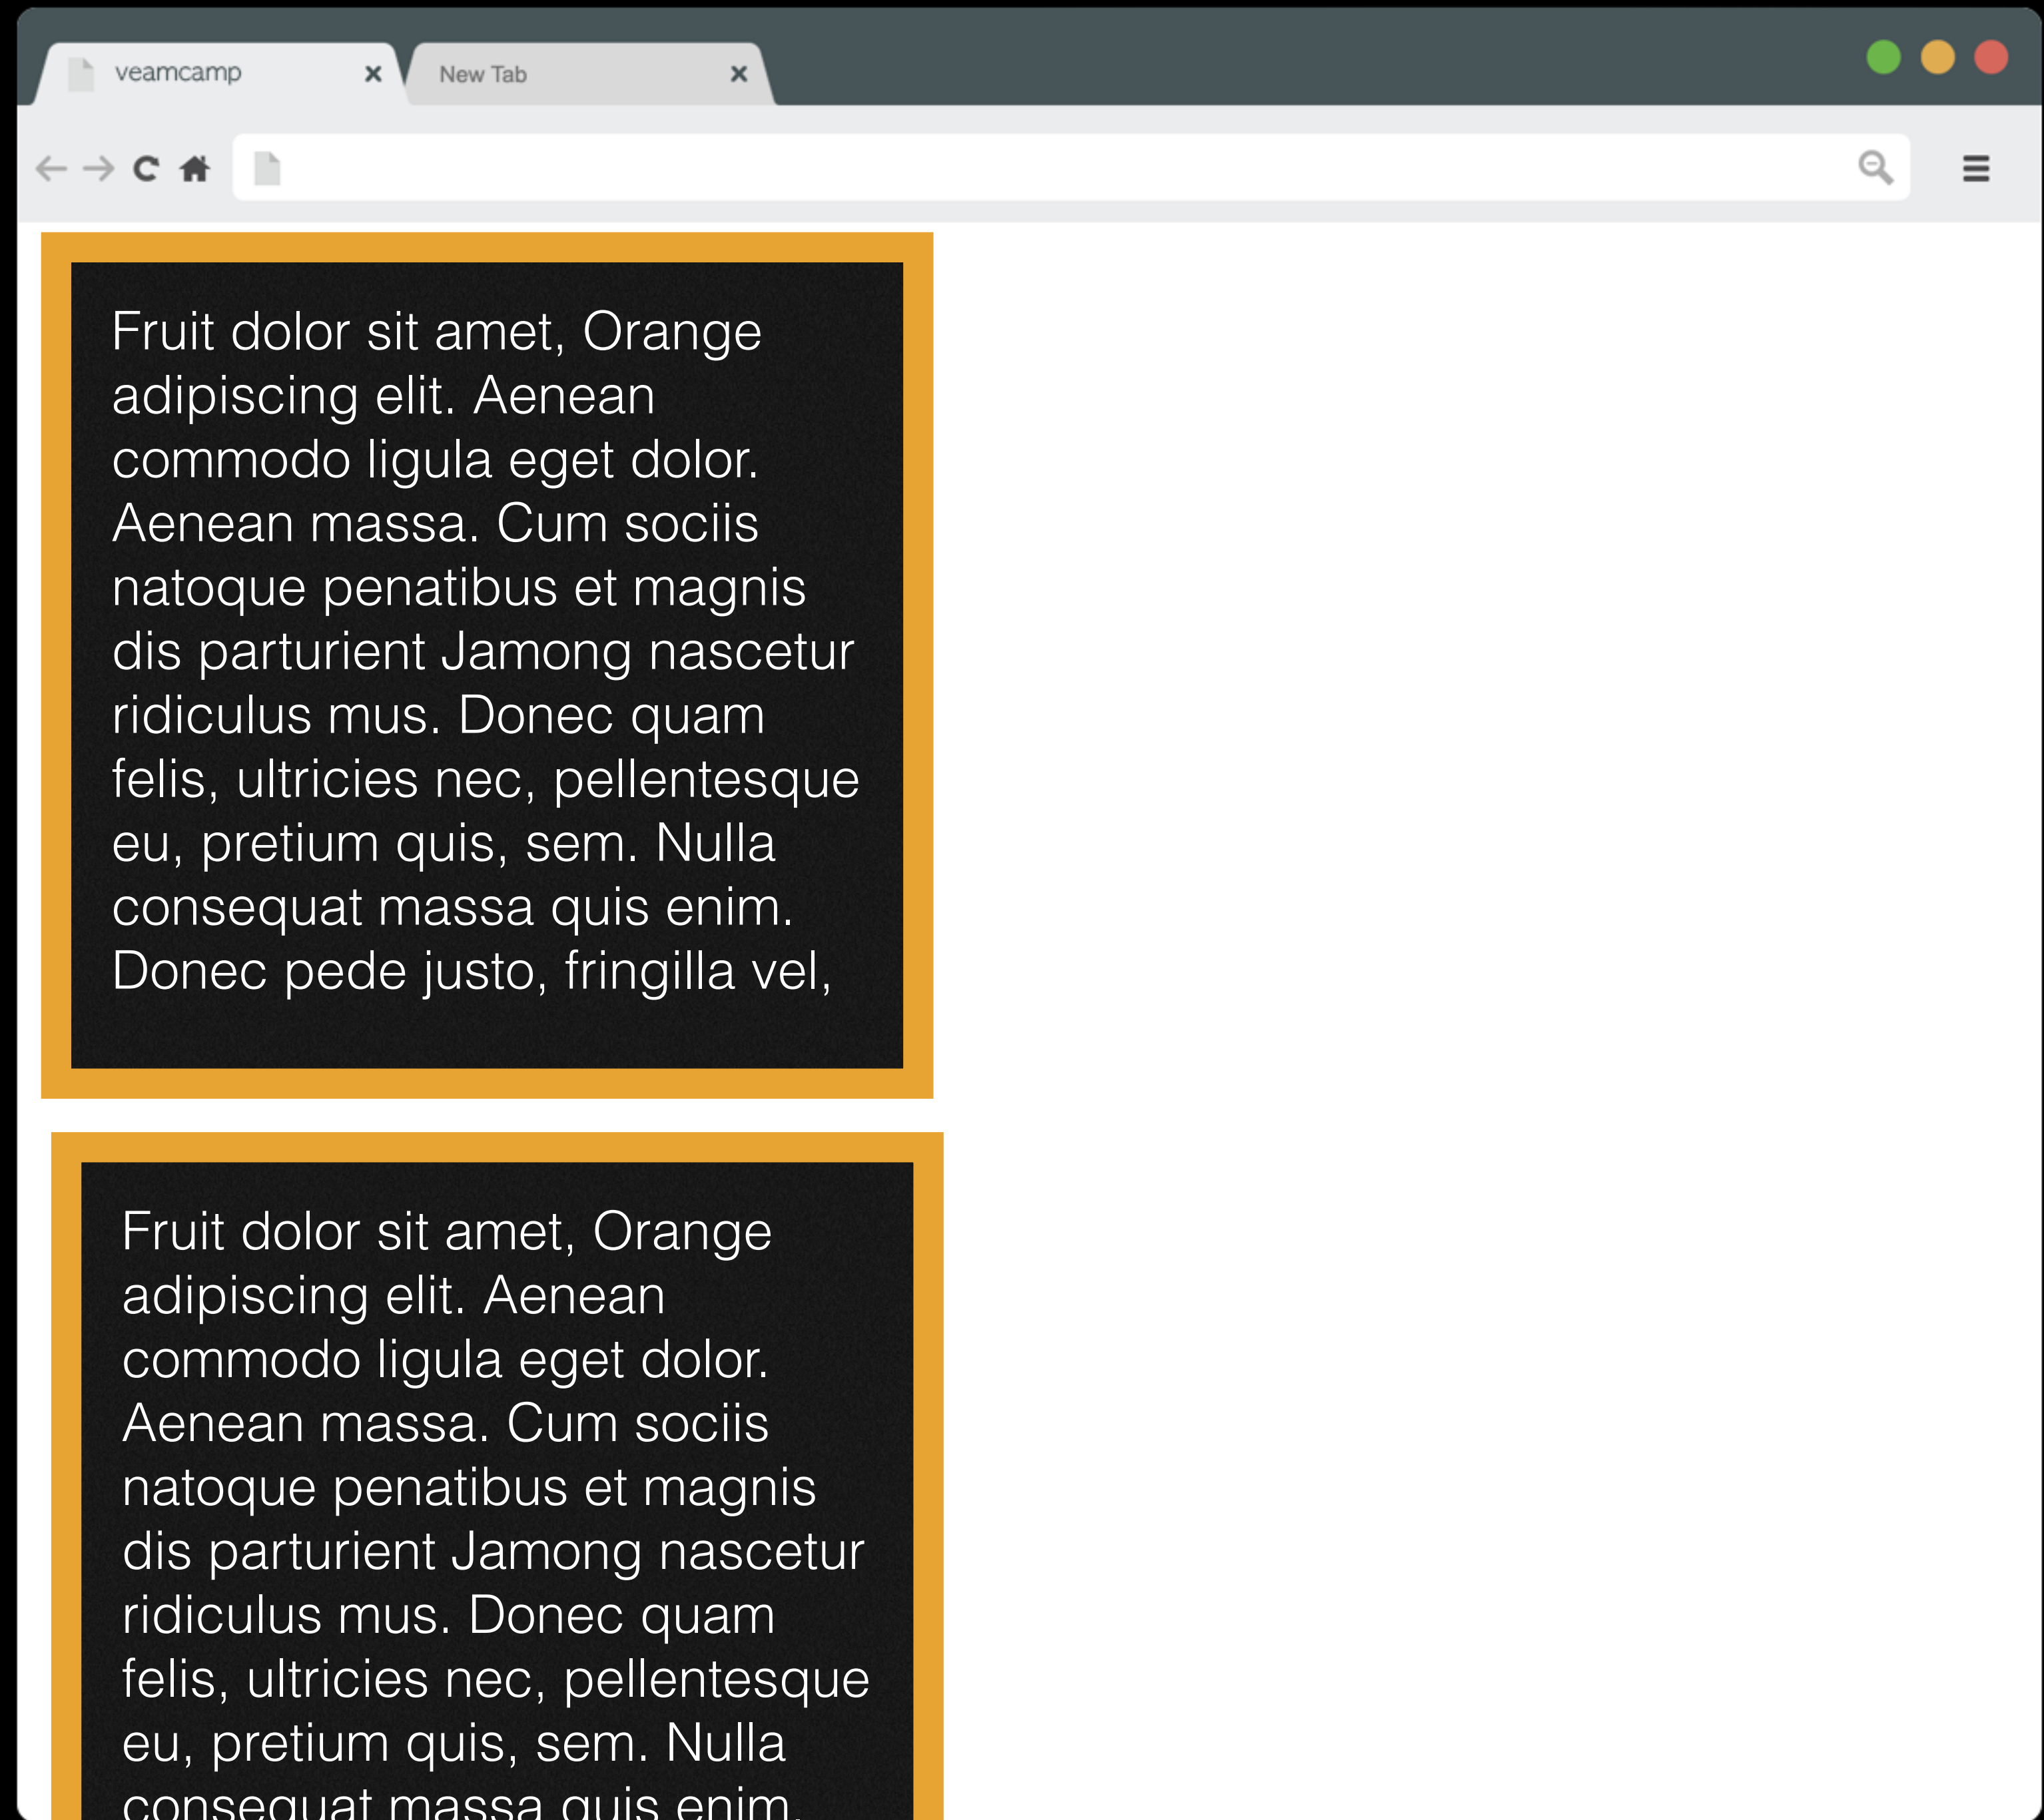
veamcamp ×
New Tab ×

Fruit dolor sit amet, Orange adipiscing elit. Aenean commodo ligula eget dolor. Aenean massa. Cum sociis natoque penatibus et magnis dis parturient Jamong nascetur ridiculus mus. Donec quam felis, ultricies nec, pellentesque eu, pretium quis, sem. Nulla consequat massa quis enim. Donec pede justo, fringilla vel,

Fruit dolor sit amet, Orange adipiscing elit. Aenean commodo ligula eget dolor. Aenean massa. Cum sociis natoque penatibus et magnis dis parturient Jamong nascetur ridiculus mus. Donec quam felis, ultricies nec, pellentesque eu, pretium quis, sem. Nulla consequat massa quis enim.